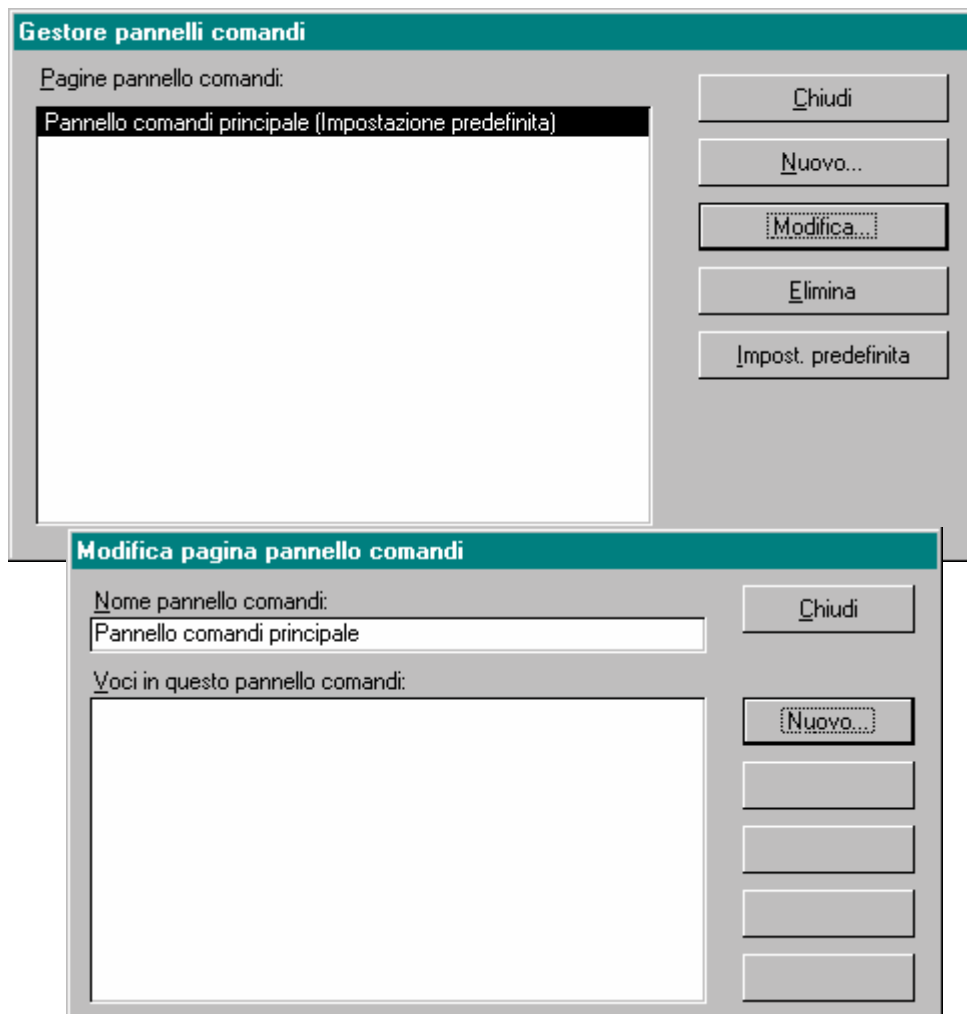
Gestore pannelli comandi

Pagine pannello comandi:

Pannello comandi principale (Impostazione predefinita)

Chiudi

Nuovo...

Modifica...

Elimina

Impost. predefinita

Modifica pagina pannello comandi

Nome pannello comandi:

Pannello comandi principale

Chiudi

Voci in questo pannello comandi:

Nuovo...